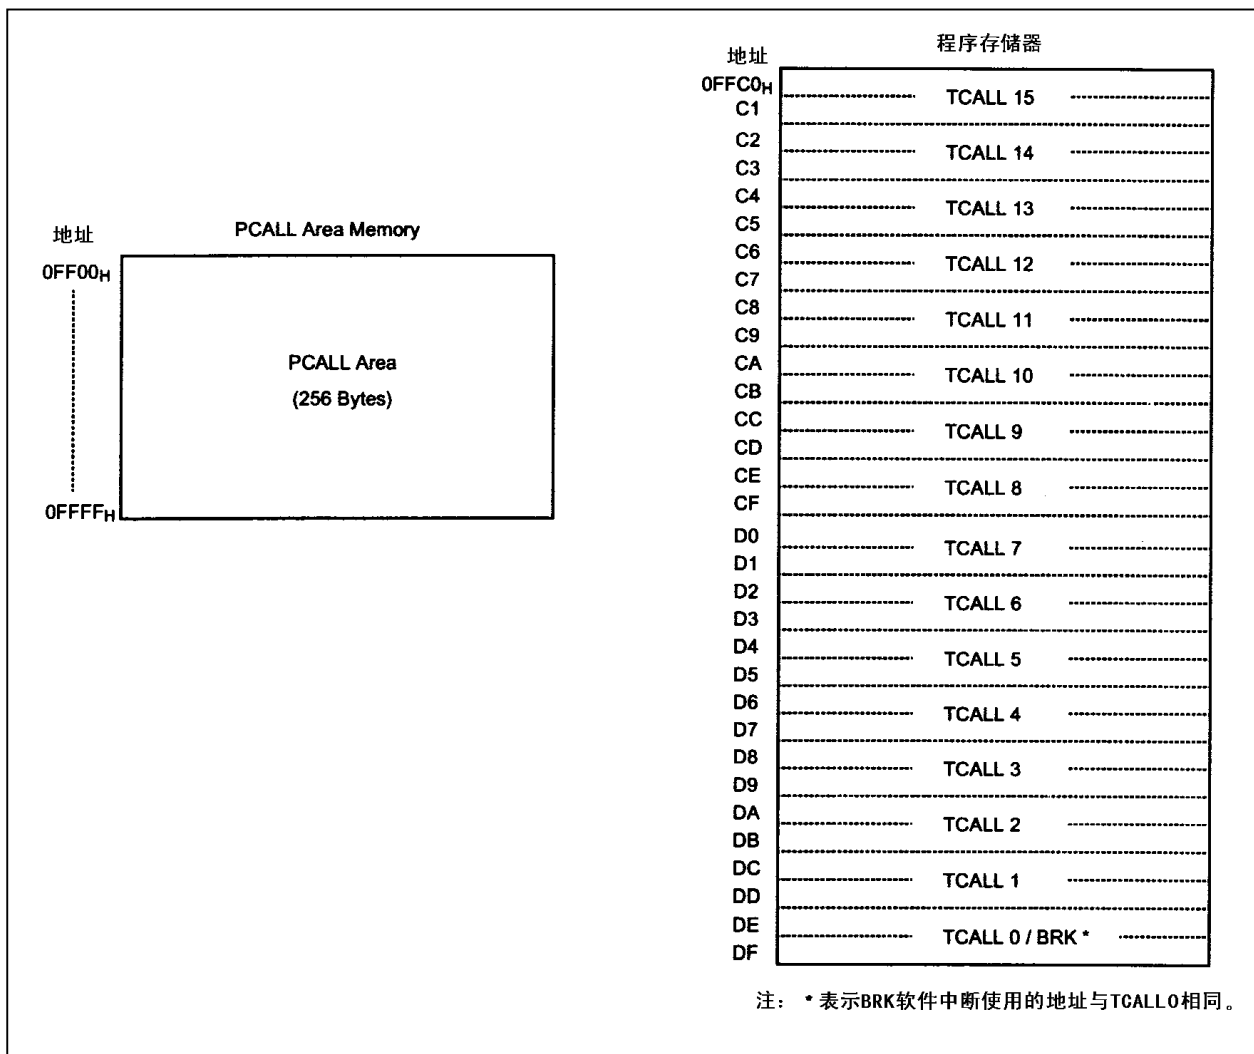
地址

PCALL Area Memory

$0FF00_H$

PCALL Area

(256 Bytes)

$0FFFF_H$

程序存储器

地址

$0FFC0_H$
C1
TCALL 15
C2
C3
TCALL 14
C4
C5
TCALL 13
C6
C7
TCALL 12
C8
C9
TCALL 11
CA
CB
TCALL 10
CC
CD
TCALL 9
CE
CF
TCALL 8
D0
D1
TCALL 7
D2
D3
TCALL 6
D4
D5
TCALL 5
D6
D7
TCALL 4
D8
D9
TCALL 3
DA
DB
TCALL 2
DC
DD
TCALL 1
DE
DF
TCALL 0 / BRK *

注： * 表示BRK软件中断使用的地址与TCALL0相同。